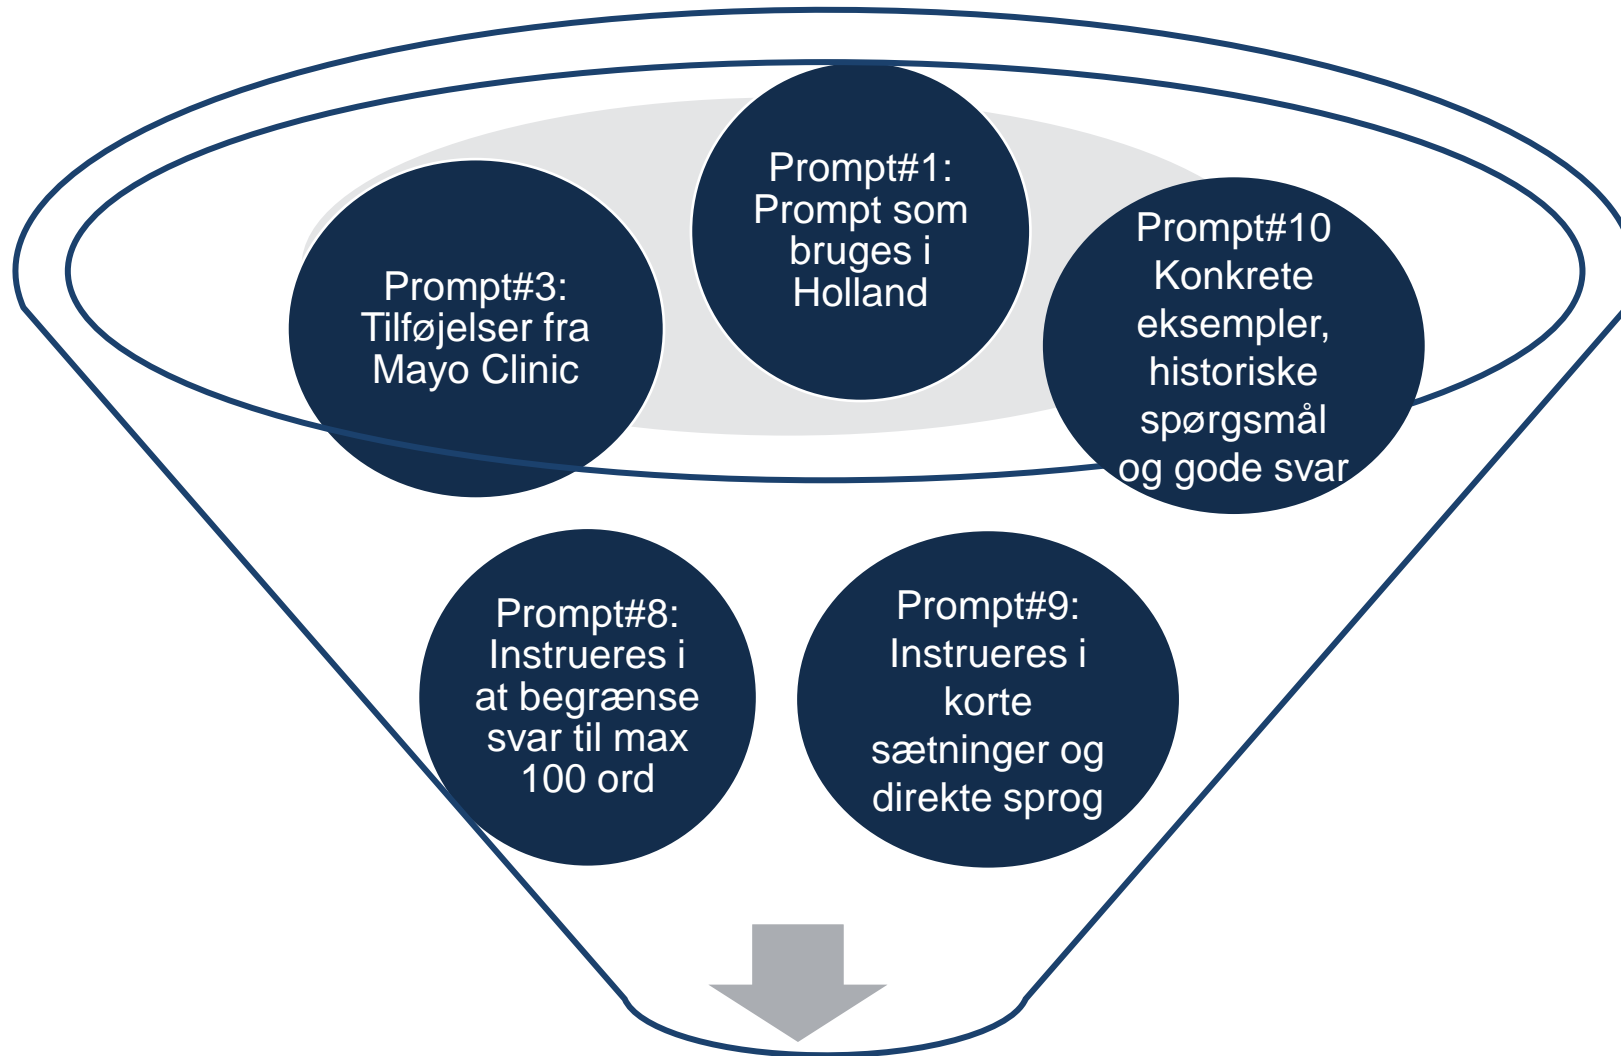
Prompt#1: Prompt som bruges i Holland

Prompt#3: Tilføjelser fra Mayo Clinic

Prompt#10 Konkrete eksempler, historiske spørgsmål og gode svar

Prompt#8: Instrueres i at begrænse svar til max 100 ord

Prompt#9: Instrueres i korte sætninger og direkte sprog